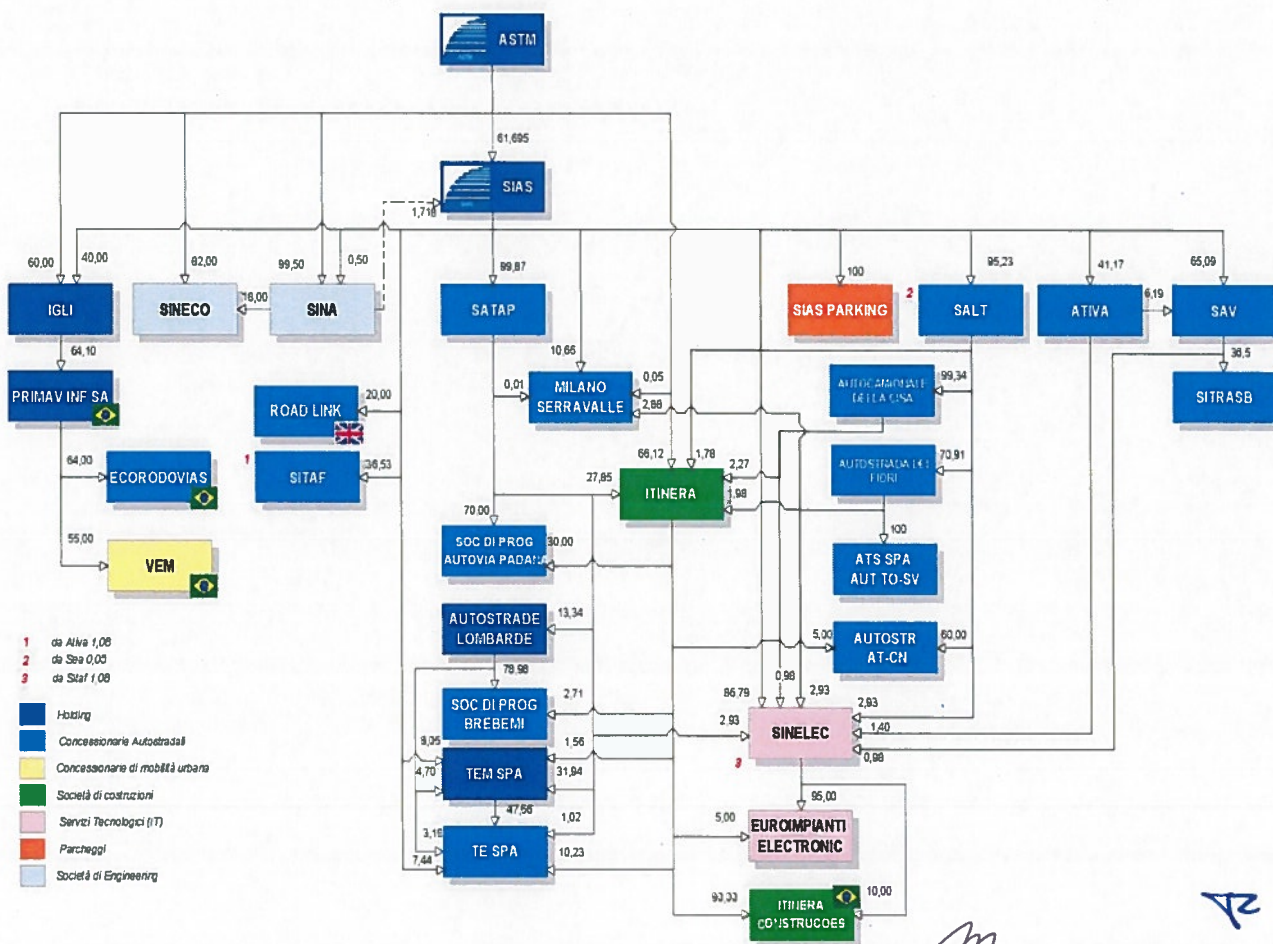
ASTM

61,695

SIAS

1,718

60,00
40,00
62,00
99,50
0,50
99,87
100
95,23
41,17
65,09

IGLI
SINECO
18,00
SINA
SATAP
SIAS PARKING
2
SALT
ATIVA
6,19
SAV

64,10
PRIMAV INF SA

10,66
0,01
MILANO SERRAVALLE
0,05
2,88

AUTOCAMIONALE DELLA CISA
99,34

36,5
SITRASB

ROAD LINK
20,00

1
SITAF
36,53

64,00
ECORODOVIAS

66,12
1,78
2,27
27,85
ITINERA
1,98

AUTOSTRADA DEI FIORI
70,91

70,00
SOC DI PROG AUTOVIA PADANA
30,00

100
ATS SPA AUT TO-SV

55,00
VEM

AUTOSTRADE LOMBARDE
13,34

5,00
AUTOSTR AT-CN
60,00

1 da Ativa 1,08
2 da Sea 0,05
3 da Sitaf 1,08

78,98
0,98
86,79
2,93
2,93

Holding
Concessionarie Autostradali
Concessionarie di mobilità urbana
Società di costruzioni
Servizi Tecnologici (IT)
Parcheggi
Società di Engineering

SOC DI PROG BREBEMI
2,71
2,93
SINELEC
3
1,40
0,98

9,05
1,56
4,70
TEM SPA
31,94

95,00

47,56
1,02
5,00
EUROIMPIANTI ELECTRONIC

3,16
7,44
TE SPA
10,23

93,33
ITINERA CONSTRUCOES
10,00